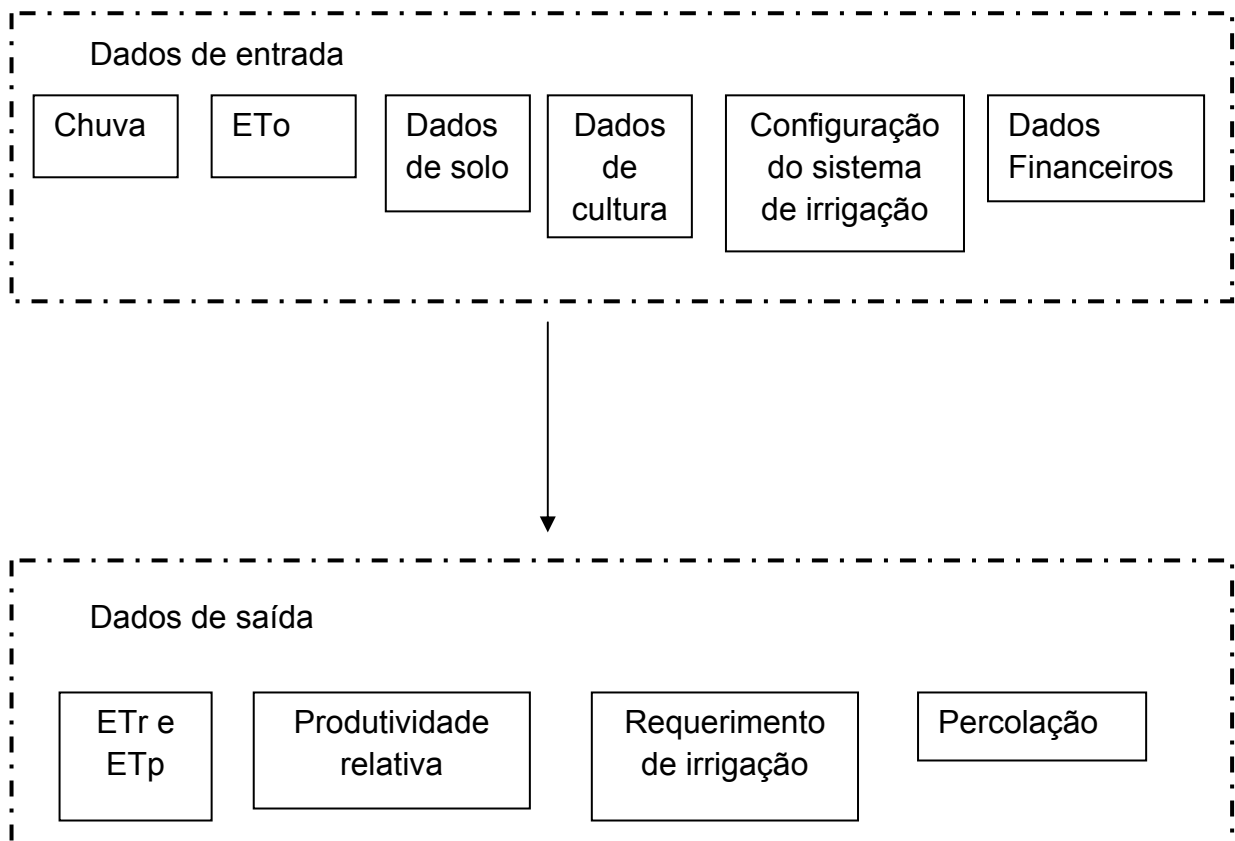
Dados de entrada

Chuva

ETo

Dados de solo

Dados de cultura

Configuração do sistema de irrigação

Dados Financeiros

Dados de saída

ETr e ETp

Produtividade relativa

Requerimento de irrigação

Percolação